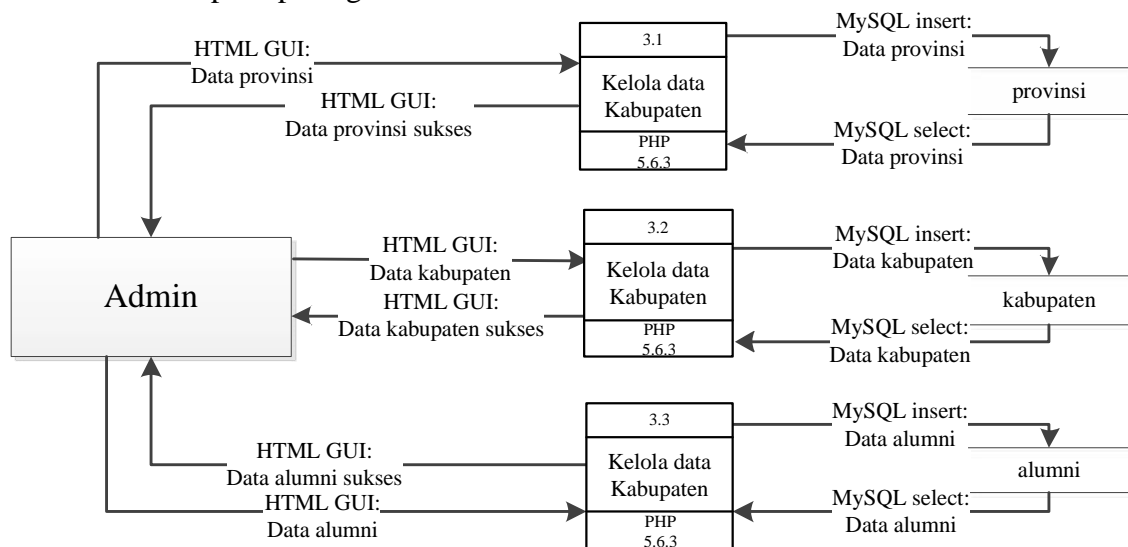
HTML GUI:
Data provinsi

HTML GUI:
Data provinsi sukses

3.1
Kelola data Kabupaten
PHP 5.6.3

MySQL insert:
Data provinsi

provinsi

MySQL select:
Data provinsi

Admin

HTML GUI:
Data kabupaten

HTML GUI:
Data kabupaten sukses

3.2
Kelola data Kabupaten
PHP 5.6.3

MySQL insert:
Data kabupaten

kabupaten

MySQL select:
Data kabupaten

HTML GUI:
Data alumni sukses

HTML GUI:
Data alumni

3.3
Kelola data Kabupaten
PHP 5.6.3

MySQL insert:
Data alumni

alumni

MySQL select:
Data alumni